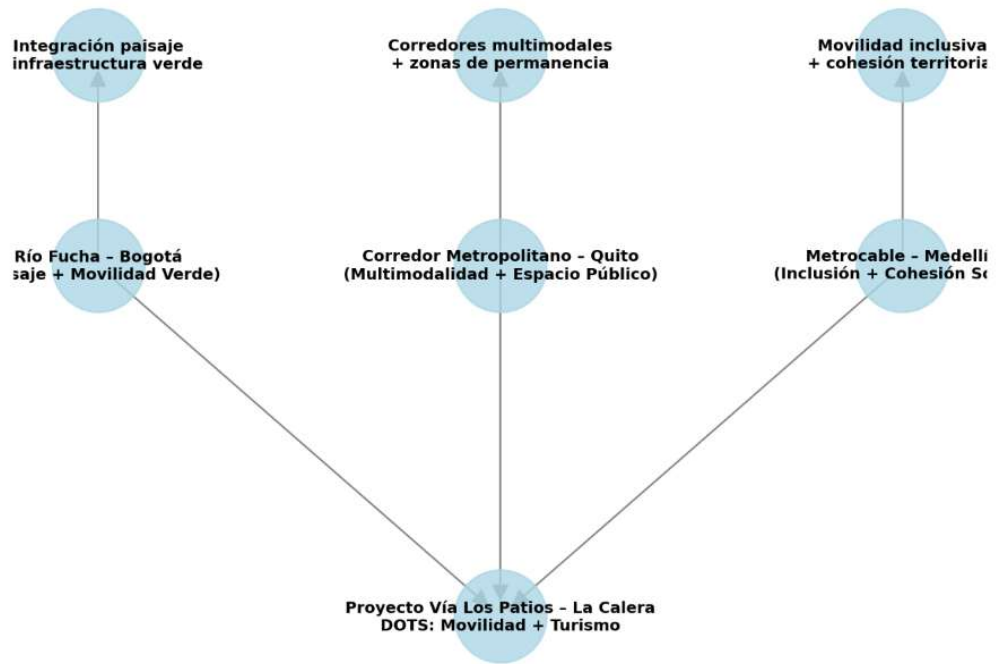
Integración paisaje
infraestructura verde

Corredores multimodales
+ zonas de permanencia

Movilidad inclusiva
+ cohesión territoria

Río Fucha – Bogotá
saje + Movilidad Verde)

Corredor Metropolitano – Quito
(Multimodalidad + Espacio Público)

Metrocable – Medellí
(Inclusión + Cohesión So

Proyecto Vía Los Patios – La Calera
DOTS: Movilidad + Turismo